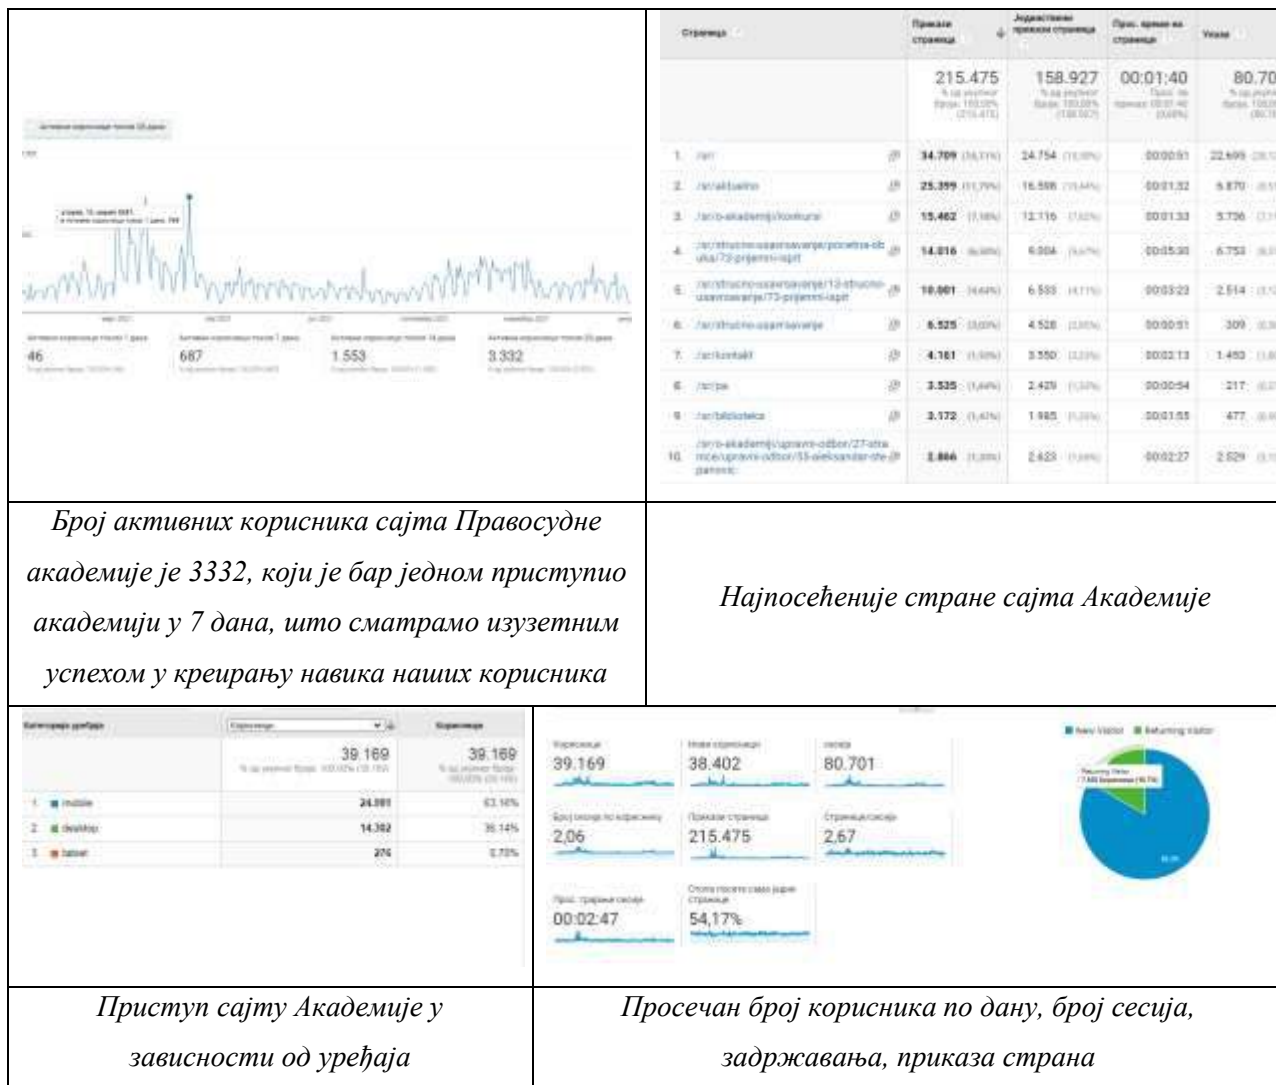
Активни корисници током 28 дана

46

687

1.553

3.332

| Страница | Прикази страница | Јединствени прикази страница | Прос. време на страници | Улази |
|---|---|---|---|---|
| | 215.475 | 158.927 | 00:01:40 | 80.70 |
| 1. /sr/ | 34.709 | 24.754 | 00:00:51 | 22.699 |
| 2. /sr/aktuelno | 25.399 | 16.598 | 00:01:32 | 6.870 |
| 3. /sr/o-akademiji/konkursi | 15.462 | 12.116 | 00:01:33 | 5.736 |
| 4. /sr/strucno-usavrsavanje/pocetna-obuka/73-prijemni-ispit | 14.016 | 6.004 | 00:05:30 | 6.753 |
| 5. /sr/strucno-usavrsavanje/13-strucno-usavrsavanje/73-prijemni-ispit | 10.001 | 6.533 | 00:03:23 | 2.514 |
| 6. /sr/strucno-usavrsavanje | 6.525 | 4.528 | 00:00:51 | 309 |
| 7. /sr/kontakt | 4.161 | 3.550 | 00:02:13 | 1.450 |
| 8. /sr/pa | 3.535 | 2.429 | 00:00:54 | 217 |
| 9. /sr/biblioteka | 3.172 | 1.985 | 00:01:55 | 477 |
| 10. /sr/o-akademiji/upravni-odbor/27-stranice/upravni-odbor/55-aleksandar-stepanovic | 2.866 | 2.623 | 00:02:27 | 2.529 |

Број активних корисника сајта Правосудне академије је 3332, који је бар једном приступио академији у 7 дана, што сматрамо изузетним успехом у креирању навика наших корисника

Најпосећеније стране сајта Академије

| Категорија уређаја | Корисници | Корисници |
|---|---|---|
| | 39.169 | 39.169 |
| 1. mobile | 24.881 | 63.16% |
| 2. desktop | 14.202 | 36.14% |
| 3. tablet | 276 | 0.70% |

Корисници 39.169

Нови корисници 38.402

Сесије 80.701

Број сесија по кориснику 2,06

Прикази страница 215.475

Странице/сесија 2,67

Прос. трајање сесије 00:02:47

Стопа посете само једне странице 54,17%

New Visitor Returning Visitor

Приступ сајту Академије у зависности од уређаја

Просечан број корисника по дану, број сесија, задржавања, приказа страна